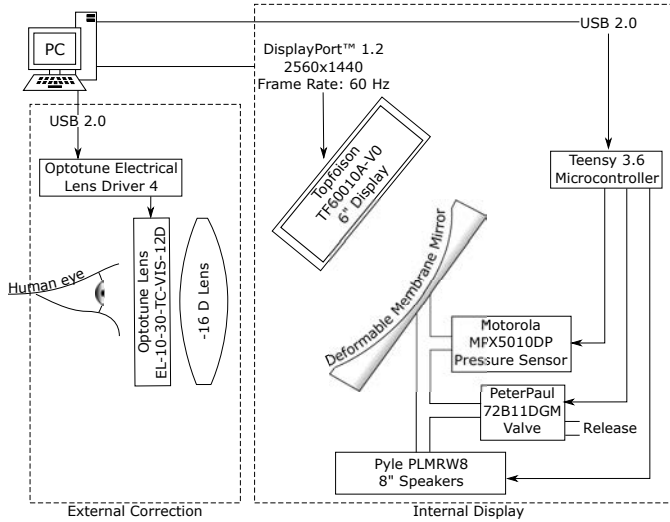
PC

USB 2.0

DisplayPort™ 1.2
2560x1440
Frame Rate: 60 Hz

USB 2.0

Optotune Electrical Lens Driver 4

Human eye

Optotune Lens EL-10-30-TC-VIS-12D

-16 D Lens

Topfoison TF60010A-V0 6" Display

Teensy 3.6 Microcontroller

Deformable Membrane Mirror

Motorola MPX5010DP Pressure Sensor

PeterPaul 72B11DGM Valve

Release

Pyle PLMRW8 8" Speakers

External Correction

Internal Display